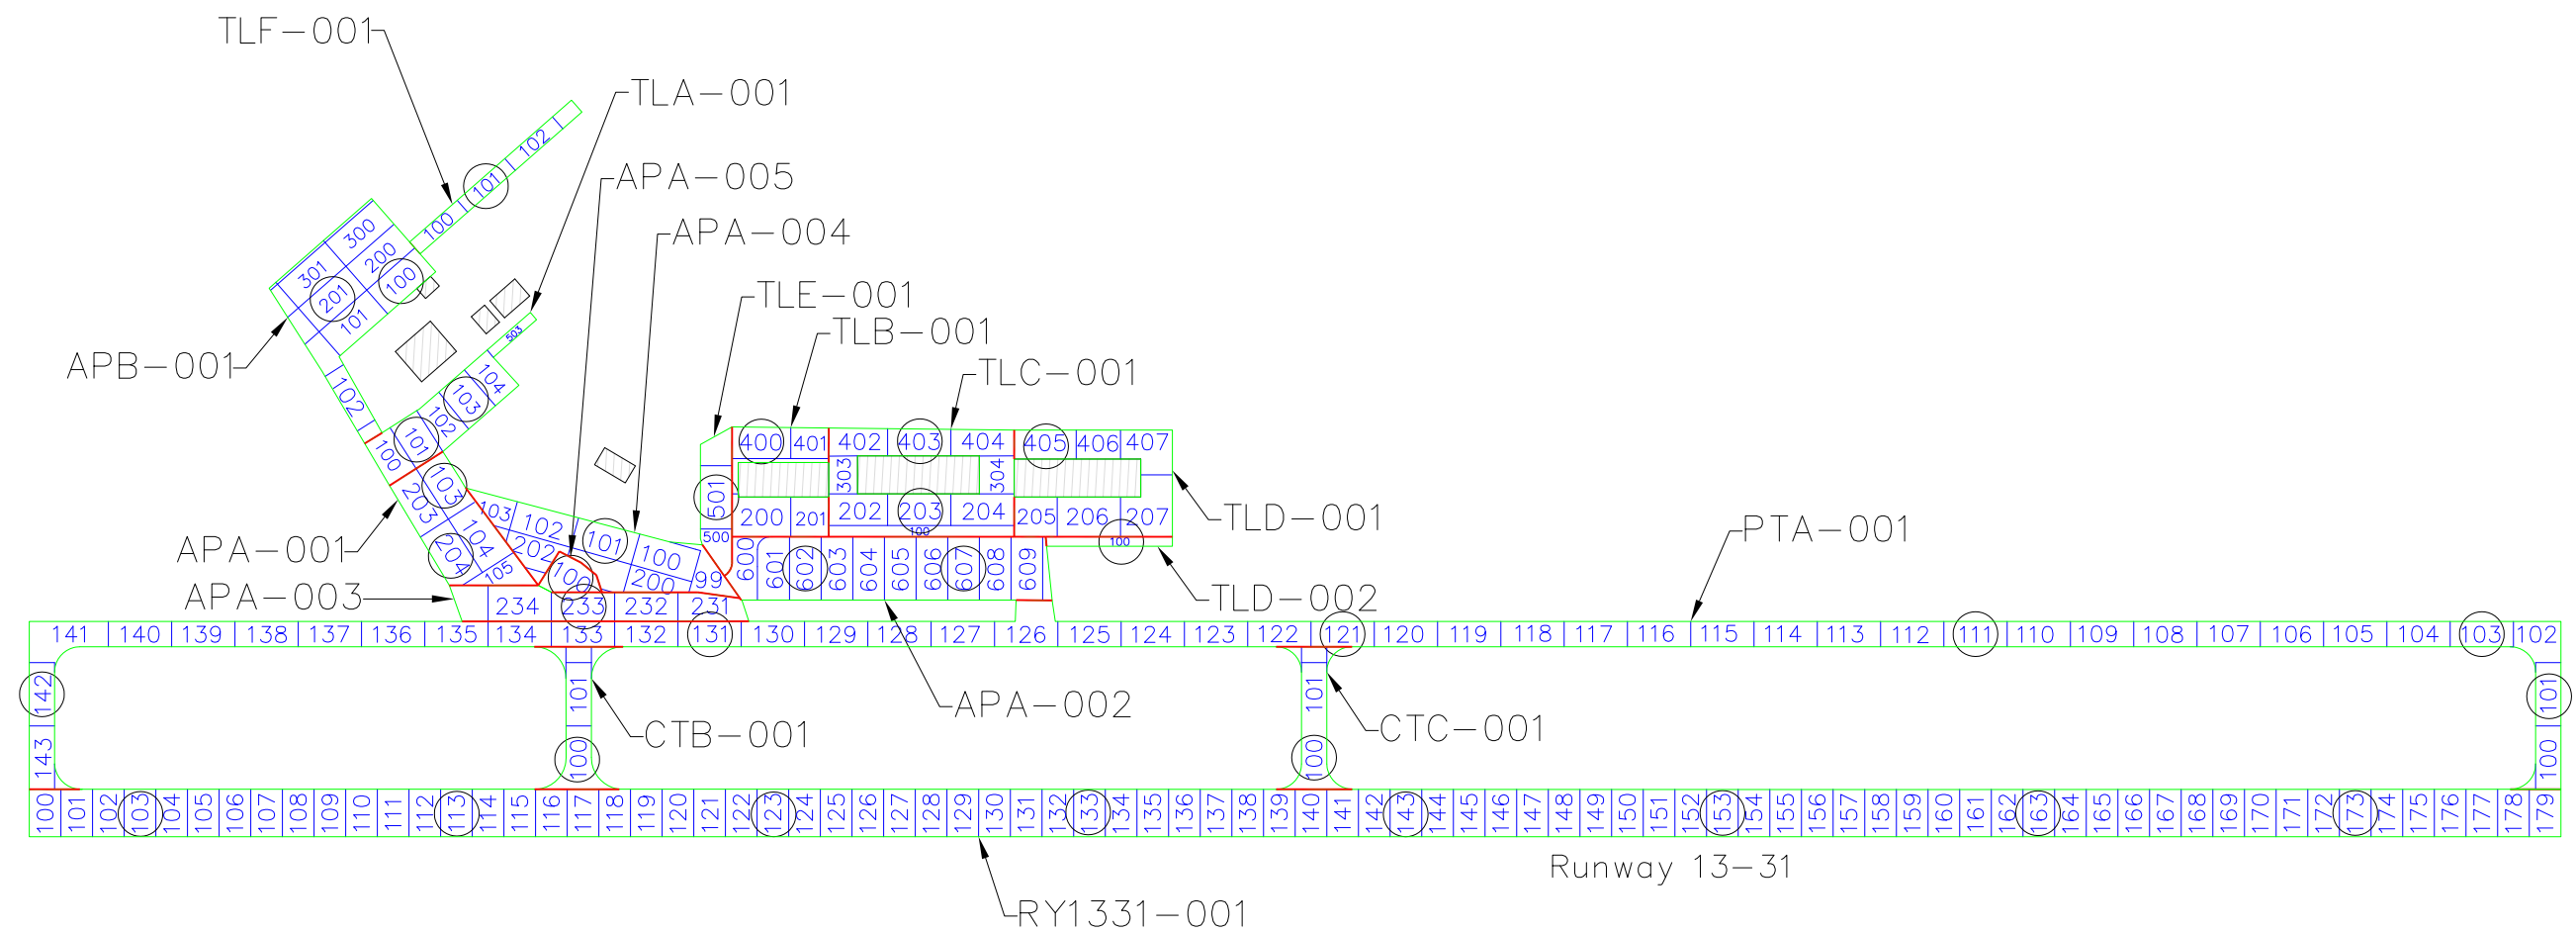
TLF-001
TLA-001
APA-005
APA-004
TLE-001
TLB-001
TLC-001
APB-001
TLD-001
PTA-001
APA-001
APA-003
TLD-002
APA-002
CTB-001
CTC-001
RY1331-001
Runway 13-31

102 101 100
300 301 200 100 201 101
503
104 103 102 101 100 102
103 203 204 103 104 105 102 202 101 100 200 99 100
234 233 232 231
400 401 402 403 404 405 406 407
303 304
501 500
200 201 202 203 204 205 206 207
100 100
600 601 602 603 604 605 606 607 608 609

141 140 139 138 137 136 135 134 133 132 131 130 129 128 127 126 125 124 123 122 121 120 119 118 117 116 115 114 113 112 111 110 109 108 107 106 105 104 103 102

142 143 101 100 101 100 101 100

100 101 102 103 104 105 106 107 108 109 110 111 112 113 114 115 116 117 118 119 120 121 122 123 124 125 126 127 128 129 130 131 132 133 134 135 136 137 138 139 140 141 142 143 144 145 146 147 148 149 150 151 152 153 154 155 156 157 158 159 160 161 162 163 164 165 166 167 168 169 170 171 172 173 174 175 176 177 178 179